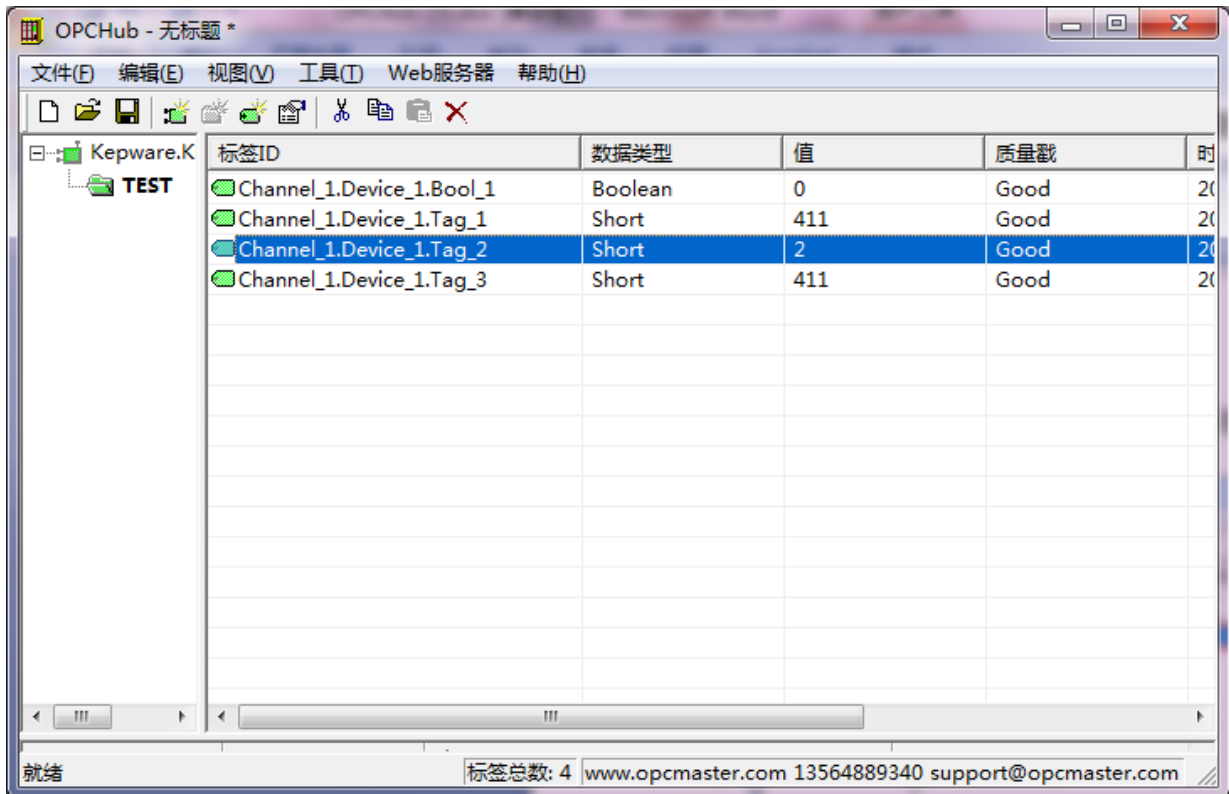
OPCHub - 无标题 *

文件(F) 编辑(E) 视图(V) 工具(T) Web服务器 帮助(H)

Kepware.K
TEST

| 标签ID | 数据类型 | 值 | 质量戳 | 时 |
|---|---|---|---|---|
| Channel_1.Device_1.Bool_1 | Boolean | 0 | Good | 20 |
| Channel_1.Device_1.Tag_1 | Short | 411 | Good | 20 |
| Channel_1.Device_1.Tag_2 | Short | 2 | Good | 20 |
| Channel_1.Device_1.Tag_3 | Short | 411 | Good | 20 |

就绪 标签总数: 4 www.opcmaster.com 13564889340 support@opcmaster.com